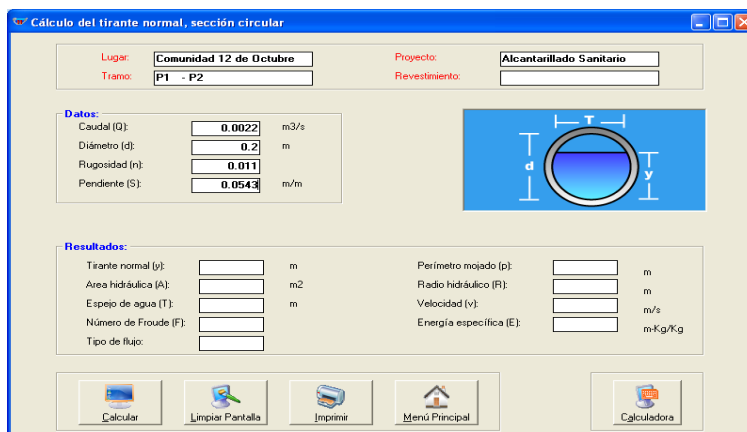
Cálculo del tirante normal, sección circular

Lugar: Comunidad 12 de Octubre
Tramo: P1 - P2
Proyecto: Alcantarillado Sanitario
Revestimiento:

Datos:
Caudal (Q): 0.0022 m3/s
Diámetro (d): 0.2 m
Rugosidad (n): 0.011
Pendiente (S): 0.0543 m/m

T
d
y

Resultados:
Tirante normal (y): m
Area hidráulica (A): m2
Espejo de agua (T): m
Número de Froude (F):
Tipo de flujo:
Perímetro mojado (p): m
Radio hidráulico (R): m
Velocidad (v): m/s
Energía específica (E): m-Kg/Kg

Calcular
Limpiar Pantalla
Imprimir
Menú Principal
Calculadora